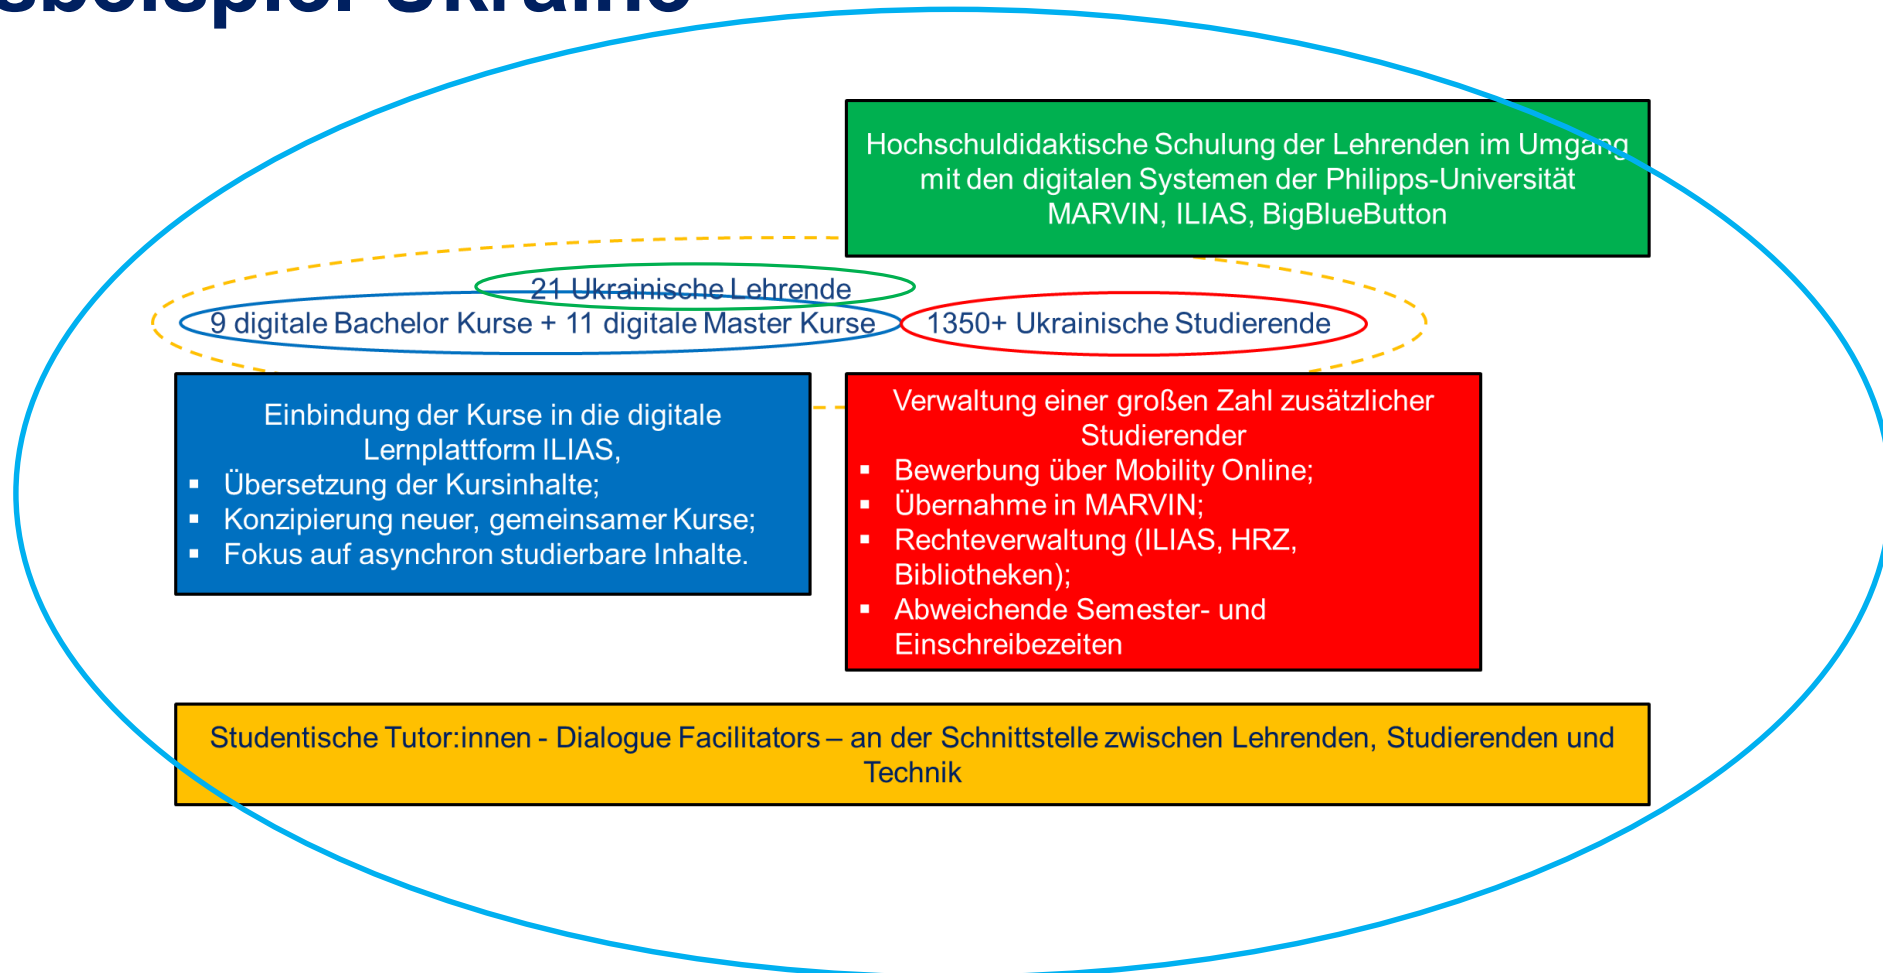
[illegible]sbeispiel Ukraine

Hochschuldidaktische Schulung der Lehrenden im Umgang mit den digitalen Systemen der Philipps-Universität MARVIN, ILIAS, BigBlueButton

21 Ukrainische Lehrende

9 digitale Bachelor Kurse + 11 digitale Master Kurse

1350+ Ukrainische Studierende

Einbindung der Kurse in die digitale Lernplattform ILIAS,
- Übersetzung der Kursinhalte;
- Konzipierung neuer, gemeinsamer Kurse;
- Fokus auf asynchron studierbare Inhalte.

Verwaltung einer großen Zahl zusätzlicher Studierender
- Bewerbung über Mobility Online;
- Übernahme in MARVIN;
- Rechteverwaltung (ILIAS, HRZ, Bibliotheken);
- Abweichende Semester- und Einschreibezeiten

Studentische Tutor:innen - Dialogue Facilitators – an der Schnittstelle zwischen Lehrenden, Studierenden und Technik